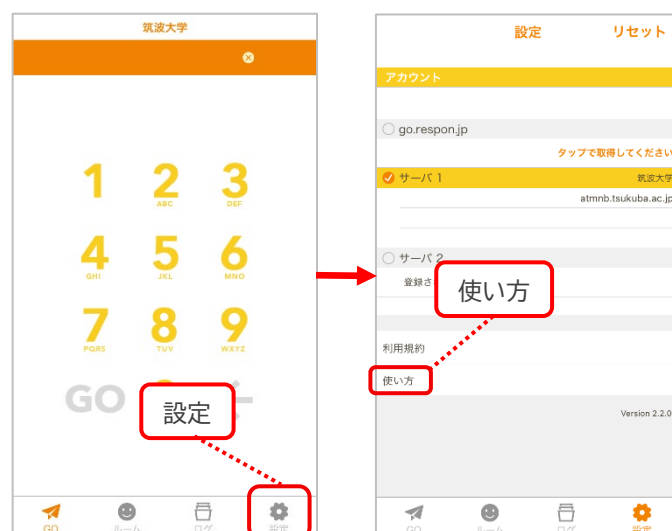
筑波大学

1
2
ABC
3
DEF
4
GHI
5
JKL
6
MNO
7
PQRS
8
TUV
9
WXYZ
GO

設定

GO
ルーム
ログ
設定

設定
リセット

アカウント

go.respon.jp
タップで取得してください

サーバ 1
筑波大学
atmnb.tsukuba.ac.jp

サーバ 2
登録さ

使い方

利用規約
使い方

Version 2.2.0

GO
ルーム
ログ
設定